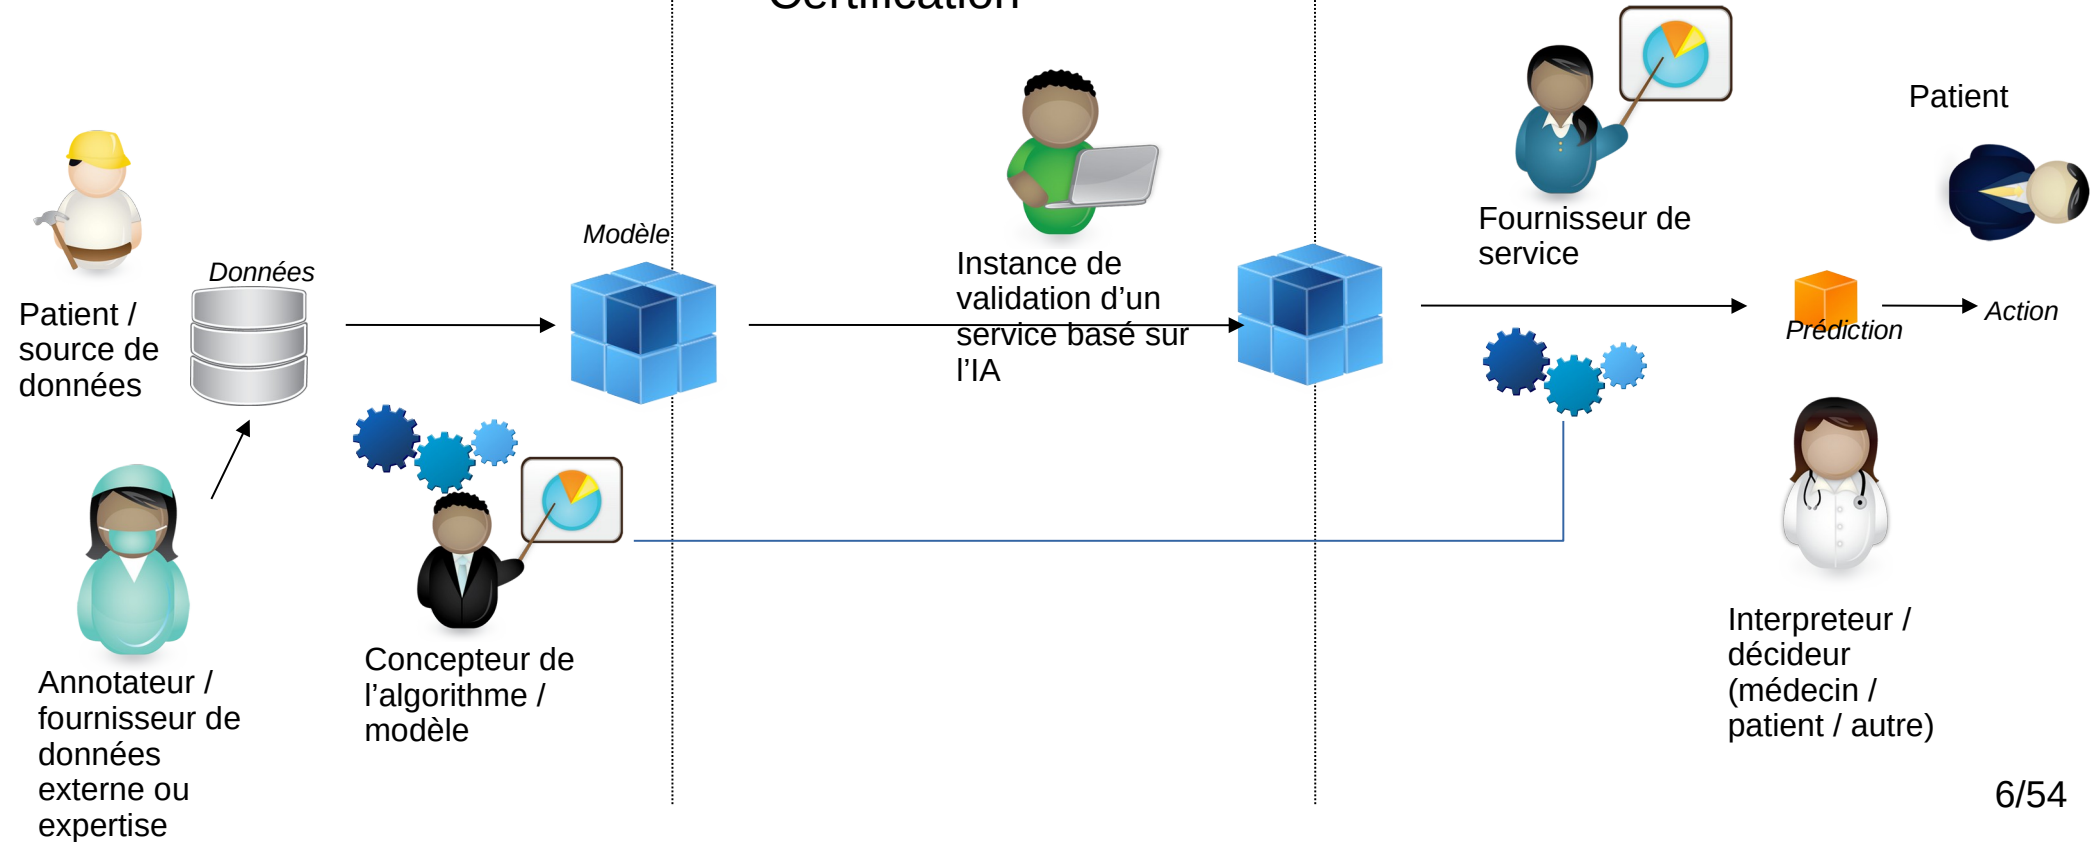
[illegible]

Patient

Fournisseur de service

Instance de validation d'un service basé sur l'IA

Modèle

Données

Patient / source de données

Prédiction

Action

Annotateur / fournisseur de données externe ou expertise

Concepteur de l'algorithme / modèle

Interpreteur / décideur (médecin / patient / autre)

6/54